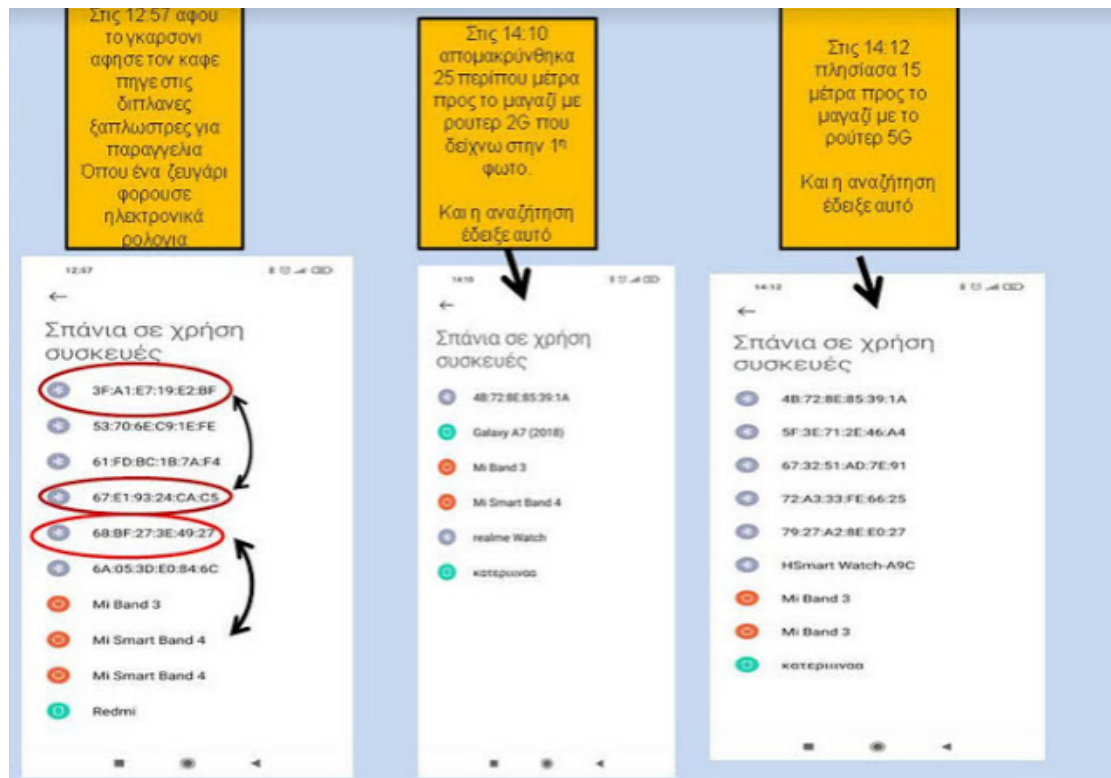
Στις 12:57 αφου το γκαρσονι αφησε τον καφε πηγε στις διπλανες ξαπλωστρες για παραγγελια Όπου ένα ζευγάρι φορουσε ηλεκτρονικά ρολογια

12:57

←

Σπάνια σε χρήση συσκευές

3F:A1:E7:19:E2:BF

53:70:6E:C9:1E:FE

61:FD:BC:1B:7A:F4

67:E1:93:24:CA:C5

68:BF:27:3E:49:27

6A:05:3D:E0:84:6C

Mi Band 3

Mi Smart Band 4

Mi Smart Band 4

Redmi

Στις 14:10 απομακρύνθηκα 25 περίπου μέτρα προς το μαγαζί με ρουτερ 2G που δείχνω στην 1η φωτο.

Και η αναζήτηση έδειξε αυτό

14:10

←

Σπάνια σε χρήση συσκευές

4B:72:8E:85:39:1A

Galaxy A7 (2018)

Mi Band 3

Mi Smart Band 4

realme Watch

κατερινα

Στις 14:12 πλησίασα 15 μέτρα προς το μαγαζί με το ρούτερ 5G

Και η αναζήτηση έδειξε αυτό

14:12

←

Σπάνια σε χρήση συσκευές

4B:72:8E:85:39:1A

5F:3E:71:2E:46:A4

67:32:51:AD:7E:91

72:A3:33:FE:66:25

79:27:A2:8E:E0:27

HSmart Watch-A9C

Mi Band 3

Mi Band 3

κατερινα